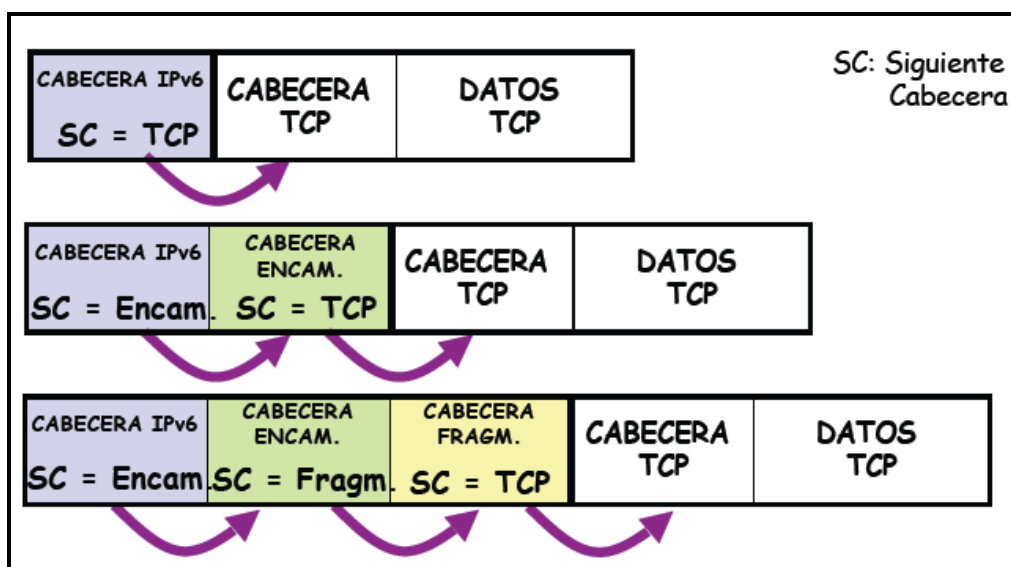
| CABECERA IPv6 SC = TCP | CABECERA TCP | DATOS TCP |
|---|---|---|

SC: Siguiente Cabecera

| CABECERA IPv6 SC = Encam. | CABECERA ENCAM. SC = TCP | CABECERA TCP | DATOS TCP |
|---|---|---|---|

| CABECERA IPv6 SC = Encam. | CABECERA ENCAM. SC = Fragm. | CABECERA FRAGM. SC = TCP | CABECERA TCP | DATOS TCP |
|---|---|---|---|---|